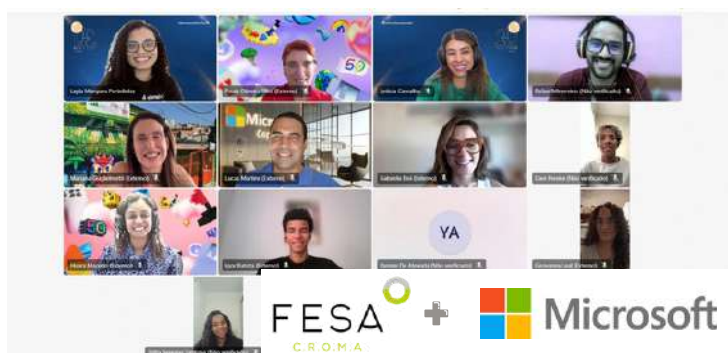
Layla Marques Portobello
Paula Oliveira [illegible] (Externo)
Leticia Carvalho
Rafael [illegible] (Não verificado)
Mariana Guglielmetti (Externo)
Micr
Lucas Martins (Externo)
Gabriela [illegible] (Externo)
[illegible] (Não verificado)
Maira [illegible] (Externo)
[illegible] (Externo)
YA
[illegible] (Não verificado)
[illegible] (Externo)
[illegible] (Não verificado)
FESA
CROMA
+
Microsoft